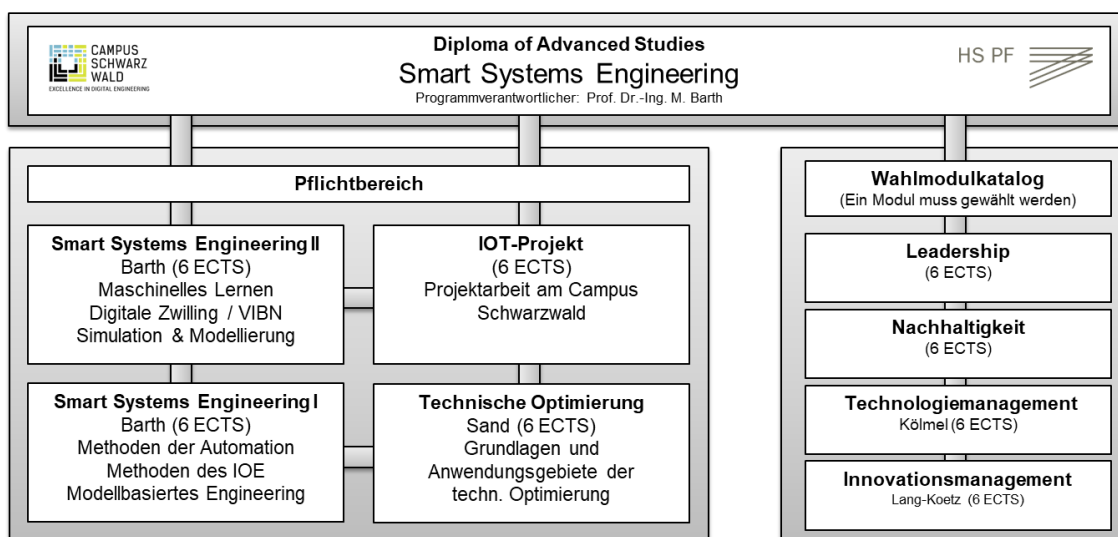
CAMPUS SCHWARZ WALD
EXCELLENCE IN DIGITAL ENGINEERING

Diploma of Advanced Studies
Smart Systems Engineering
Programmverantwortlicher: Prof. Dr.-Ing. M. Barth

HS PF

Pflichtbereich

Smart Systems Engineering II
Barth (6 ECTS)
Maschinelles Lernen
Digitale Zwilling / VIBN
Simulation & Modellierung

IOT-Projekt
(6 ECTS)
Projektarbeit am Campus Schwarzwald

Smart Systems Engineering I
Barth (6 ECTS)
Methoden der Automation
Methoden des IOE
Modellbasiertes Engineering

Technische Optimierung
Sand (6 ECTS)
Grundlagen und Anwendungsgebiete der techn. Optimierung

Wahlmodulkatalog
(Ein Modul muss gewählt werden)

Leadership
(6 ECTS)

Nachhaltigkeit
(6 ECTS)

Technologiemanagement
Kölmel (6 ECTS)

Innovationsmanagement
Lang-Koetz (6 ECTS)